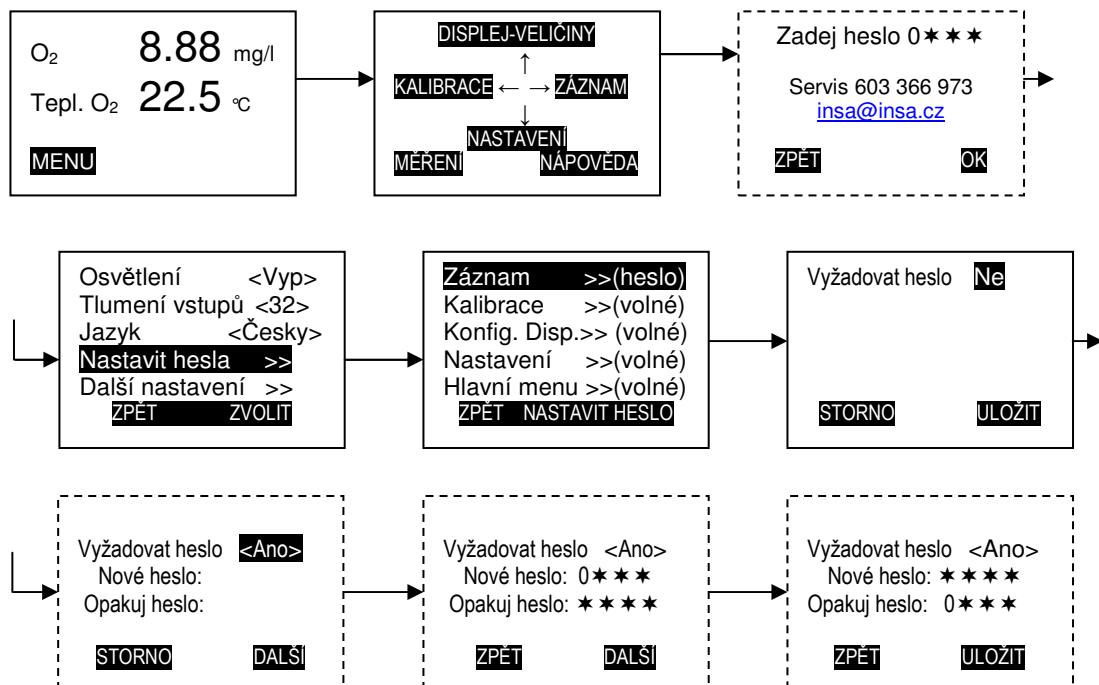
$O_2$ 8.88 mg/l
Tepl. $O_2$ 22.5 °C
MENU

DISPLEJ-VELIČINY
↑
KALIBRACE ← → ZÁZNAM
↓
NASTAVENÍ
MĚŘENÍ NÁPOVĚDA

Zadej heslo 0✶✶✶
Servis 603 366 973
insa@insa.cz
ZPĚT OK

Osvětlení <Vyp>
Tlumení vstupů <32>
Jazyk <Česky>
Nastavit hesla >>
Další nastavení >>
ZPĚT ZVOLIT

Záznam >>(heslo)
Kalibrace >>(volné)
Konfig. Disp.>> (volné)
Nastavení >>(volné)
Hlavní menu >>(volné)
ZPĚT NASTAVIT HESLO

Vyžadovat heslo Ne
STORNO ULOŽIT

Vyžadovat heslo <Ano>
Nové heslo:
Opakuj heslo:
STORNO DALŠÍ

Vyžadovat heslo <Ano>
Nové heslo: 0✶✶✶
Opakuj heslo: ✶✶✶✶
ZPĚT DALŠÍ

Vyžadovat heslo <Ano>
Nové heslo: ✶✶✶✶
Opakuj heslo: 0✶✶✶
ZPĚT ULOŽIT